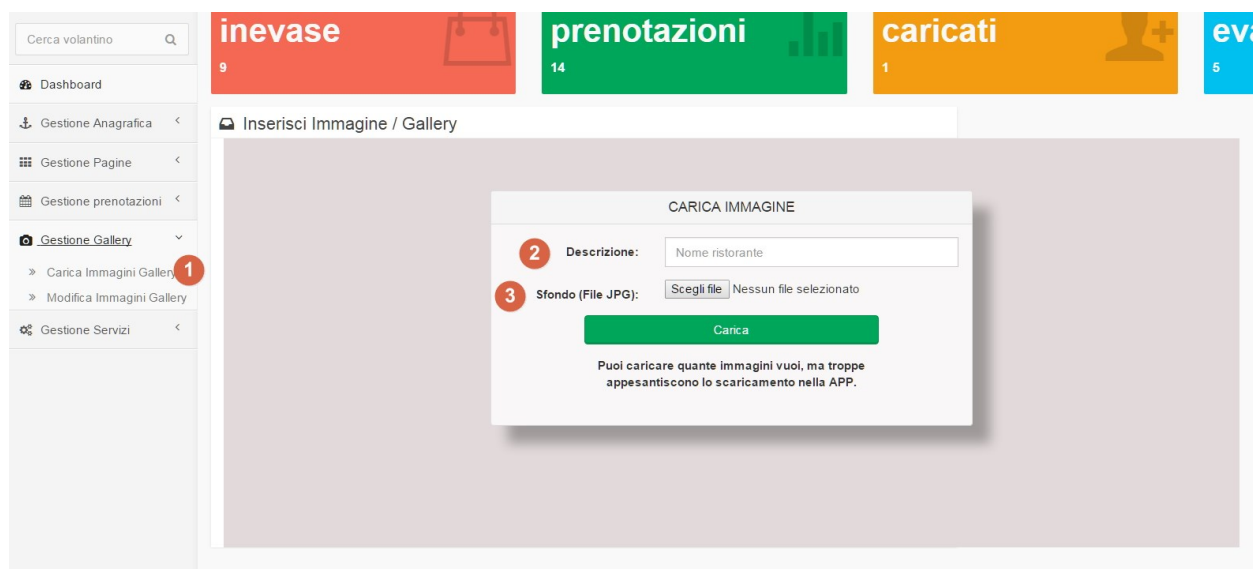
Cerca volantino

Dashboard

Gestione Anagrafica

Gestione Pagine

Gestione prenotazioni

Gestione Gallery

» Carica Immagini Gallery

1

» Modifica Immagini Gallery

Gestione Servizi

inevase
9

prenotazioni
14

caricati
1

eva
5

Inserisci Immagine / Gallery

CARICA IMMAGINE

2

Descrizione:

Nome ristorante

3

Sfondo (File JPG):

Scegli file Nessun file selezionato

Carica

Puoi caricare quante immagini vuoi, ma troppe appesantiscono lo scaricamento nella APP.